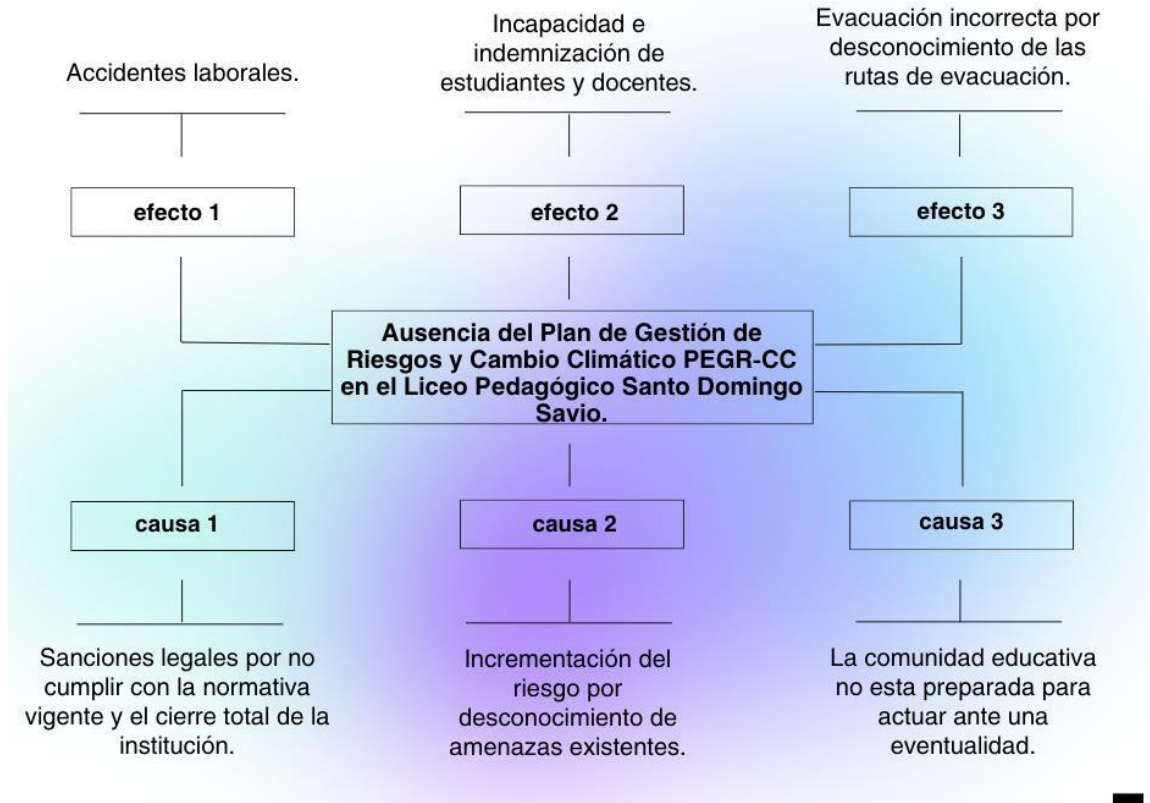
Accidentes laborales.

Incapacidad e indemnización de estudiantes y docentes.

Evacuación incorrecta por desconocimiento de las rutas de evacuación.

efecto 1

efecto 2

efecto 3

Ausencia del Plan de Gestión de Riesgos y Cambio Climático PEGR-CC en el Liceo Pedagógico Santo Domingo Savio.

causa 1

causa 2

causa 3

Sanciones legales por no cumplir con la normativa vigente y el cierre total de la institución.

Incrementación del riesgo por desconocimiento de amenazas existentes.

La comunidad educativa no esta preparada para actuar ante una eventualidad.